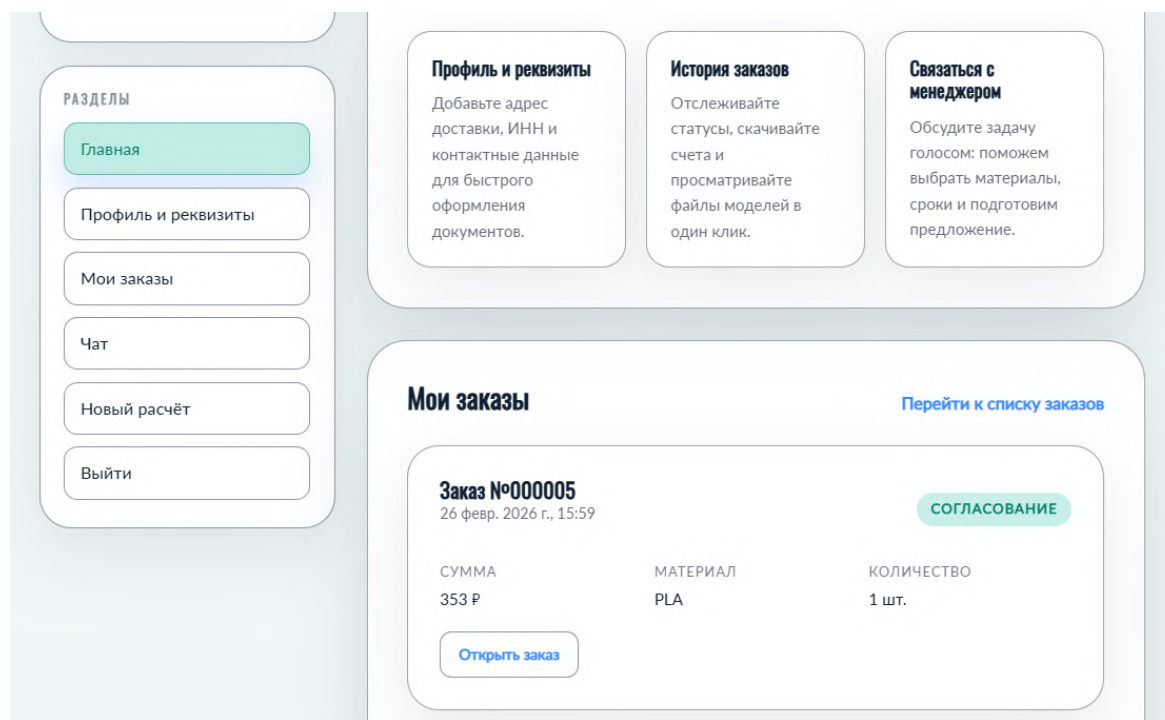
РАЗДЕЛЫ

Главная

Профиль и реквизиты

Мои заказы

Чат

Новый расчёт

Выйти

Профиль и реквизиты

Добавьте адрес доставки, ИНН и контактные данные для быстрого оформления документов.

История заказов

Отслеживайте статусы, скачивайте счета и просматривайте файлы моделей в один клик.

Связаться с менеджером

Обсудите задачу голосом: поможем выбрать материалы, сроки и подготовим предложение.

Мои заказы

Перейти к списку заказов

Заказ №000005

26 февр. 2026 г., 15:59

СОГЛАСОВАНИЕ

| СУММА | МАТЕРИАЛ | КОЛИЧЕСТВО |
|---|---|---|
| 353 ₽ | PLA | 1 шт. |

Открыть заказ